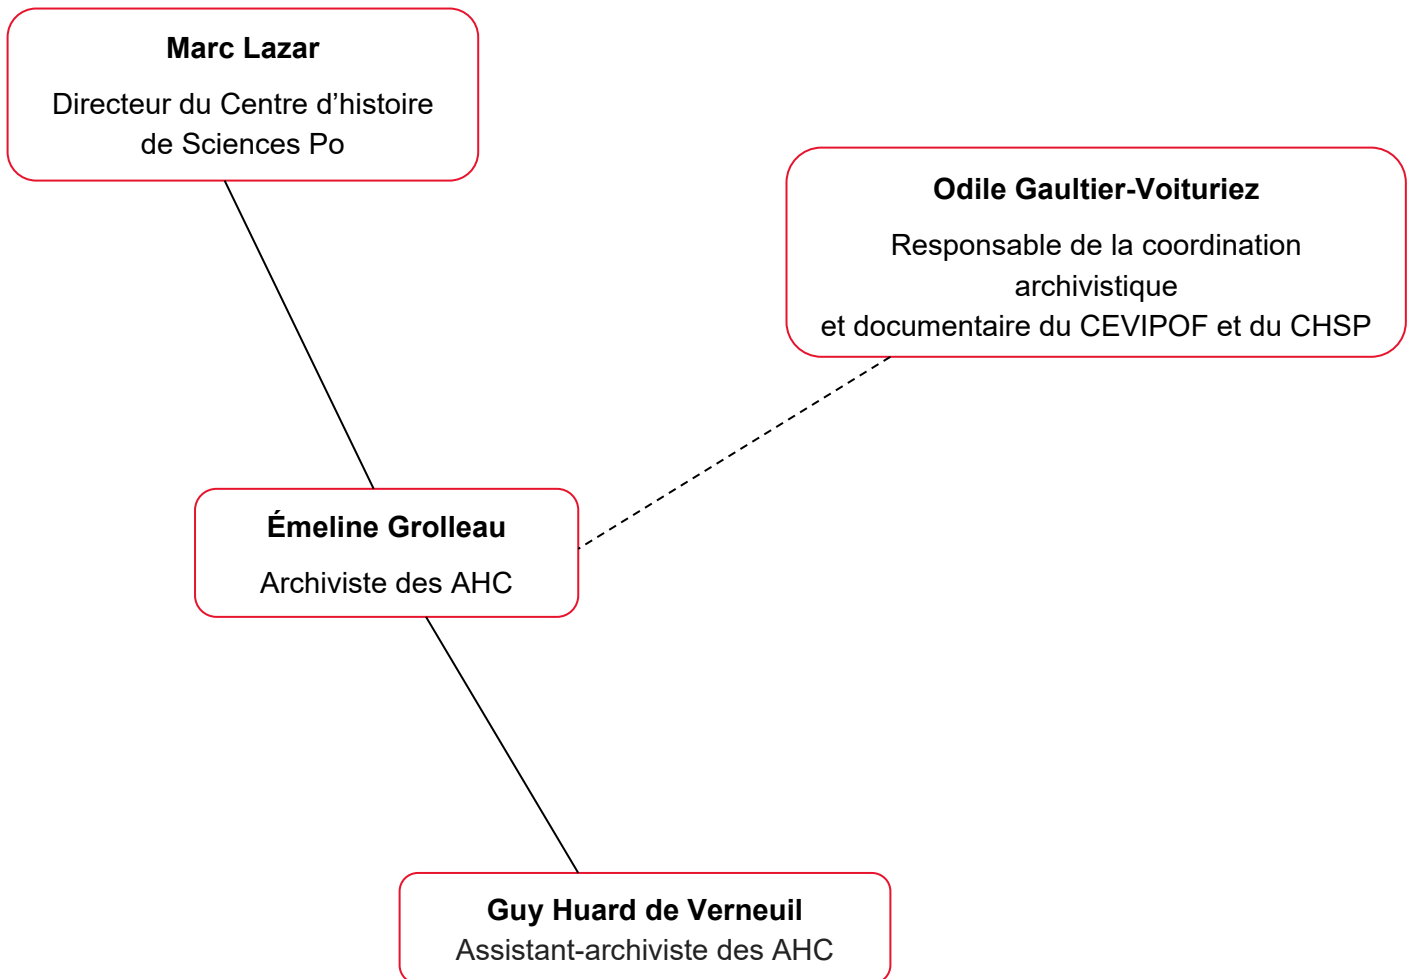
Marc Lazar

Directeur du Centre d’histoire de Sciences Po

Odile Gaultier-Voituriez

Responsable de la coordination archivistique et documentaire du CEVIPOF et du CHSP

Émeline Grolleau

Archiviste des AHC

Guy Huard de Verneuil

Assistant-archiviste des AHC